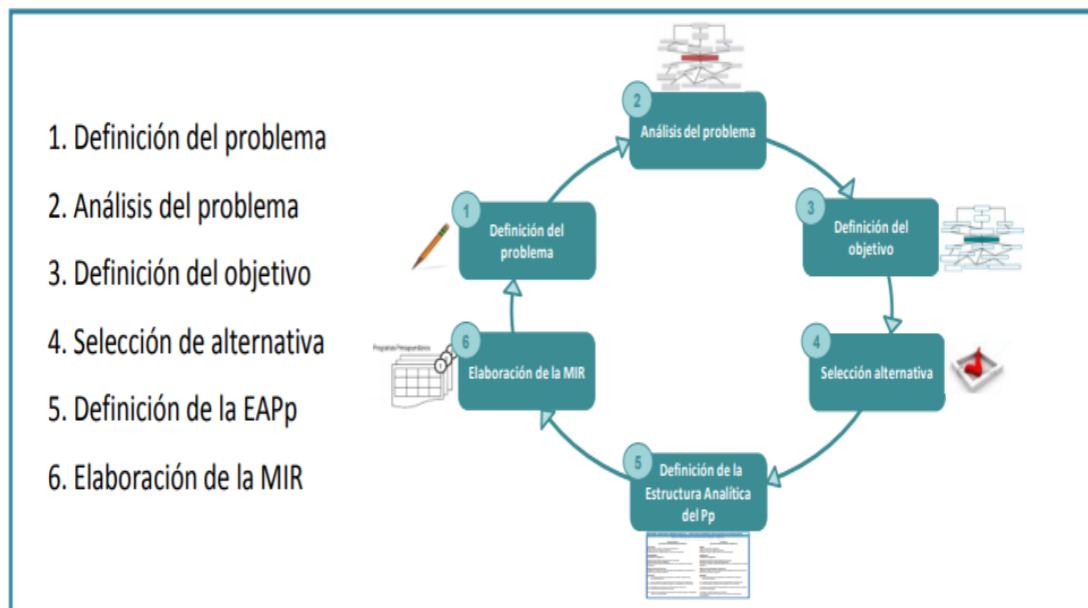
1. Definición del problema

2. Análisis del problema

3. Definición del objetivo

4. Selección de alternativa

5. Definición de la EAPp

6. Elaboración de la MIR

2 Análisis del problema

3 Definición del objetivo

4 Selección alternativa

5 Definición de la Estructura Analítica del Pp

6 Elaboración de la MIR

1 Definición del problema

Programas Presupuestarios